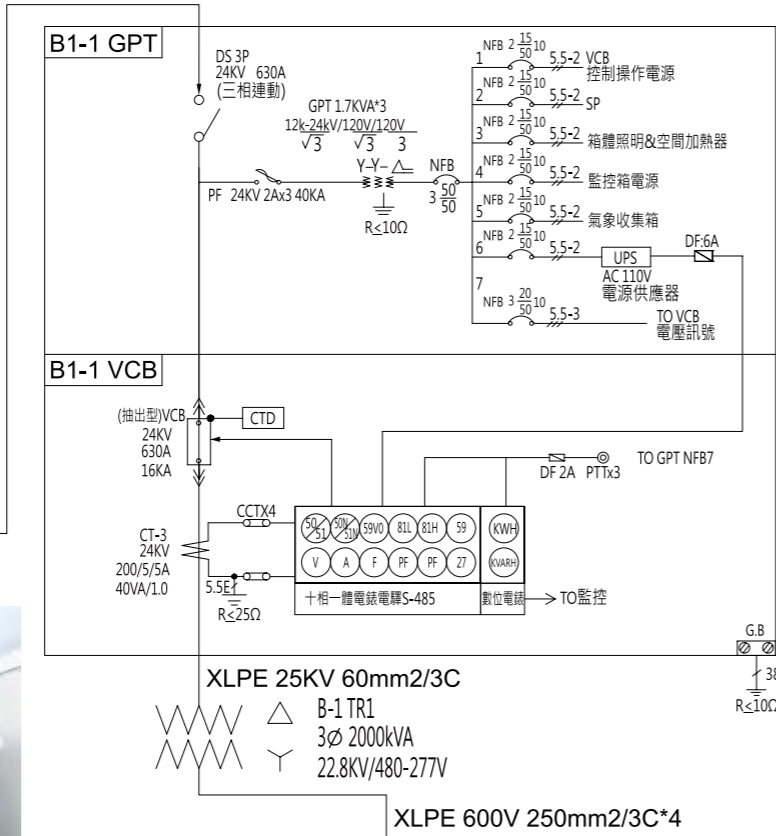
B1-1 GPT

DS 3P
24KV 630A
(三相連動)

GPT 1.7KVA*3
$\frac{12k\text{-}24kV}{\sqrt{3}}/\frac{120V}{\sqrt{3}}/\frac{120V}{3}$
Y–Y–△
PF 24KV 2Ax3 40KA
R≤10Ω
NFB
3 $\frac{50}{50}$

1 NFB 2 $\frac{15}{50}$10 5.5-2 VCB 控制操作電源
2 NFB 2 $\frac{15}{50}$10 5.5-2 SP
3 NFB 2 $\frac{15}{50}$10 5.5-2 箱體照明&空間加熱器
4 NFB 2 $\frac{15}{50}$10 5.5-2 監控箱電源
5 NFB 2 $\frac{15}{50}$10 5.5-2 氣象收集箱
6 NFB 2 $\frac{15}{50}$10 5.5-2 UPS DF:6A
AC 110V
電源供應器
7 NFB 3 $\frac{20}{50}$10 5.5-3 TO VCB 電壓訊號

B1-1 VCB

(抽出型)VCB
24KV
630A
16KA
CTD
DF 2A PTTx3
TO GPT NFB7
CCTX4
CT-3
24KV
200/5/5A
40VA/1.0
5.5E
R≤25Ω
50/51 50N/51N 59V0 81L 81H 59
V A F PF PF 27
KWH
KVARH
十相一體電錶電驛S-485
數位電錶
TO監控
G.B
38
R≤10Ω

XLPE 25KV 60mm2/3C
B-1 TR1
3Ø 2000kVA
22.8KV/480-277V
XLPE 600V 250mm2/3C*4